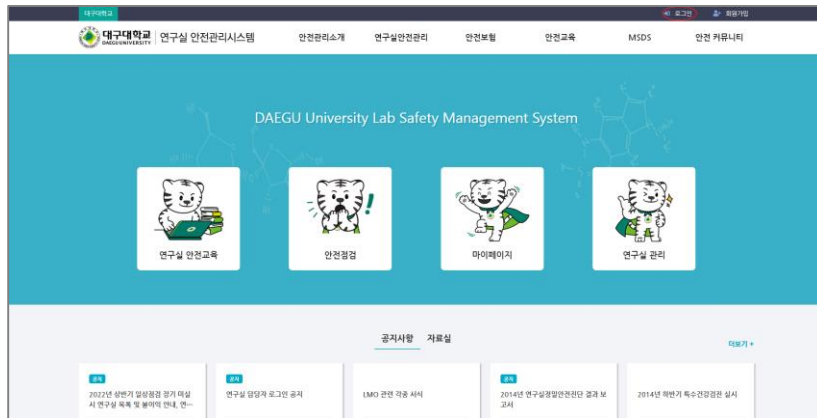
대구대학교

로그인 회원가입

대구대학교 DAEGU UNIVERSITY 연구실 안전관리시스템

안전관리소개 연구실안전관리 안전보험 안전교육 MSDS 안전 커뮤니티

DAEGU University Lab Safety Management System

연구실 안전교육

안전점검

마이페이지

연구실 관리

공지사항 자료실

더보기 +

공지
2022년 상반기 일상점검 결과 미실시 연구실 목록 및 불이익 안내, 연...

공지
연구실 담당자 로그인 공지

LMO 관련 각종 서식

공지
2014년 연구실정밀안전진단 결과 보고서

2014년 하반기 특수건강검진 실시